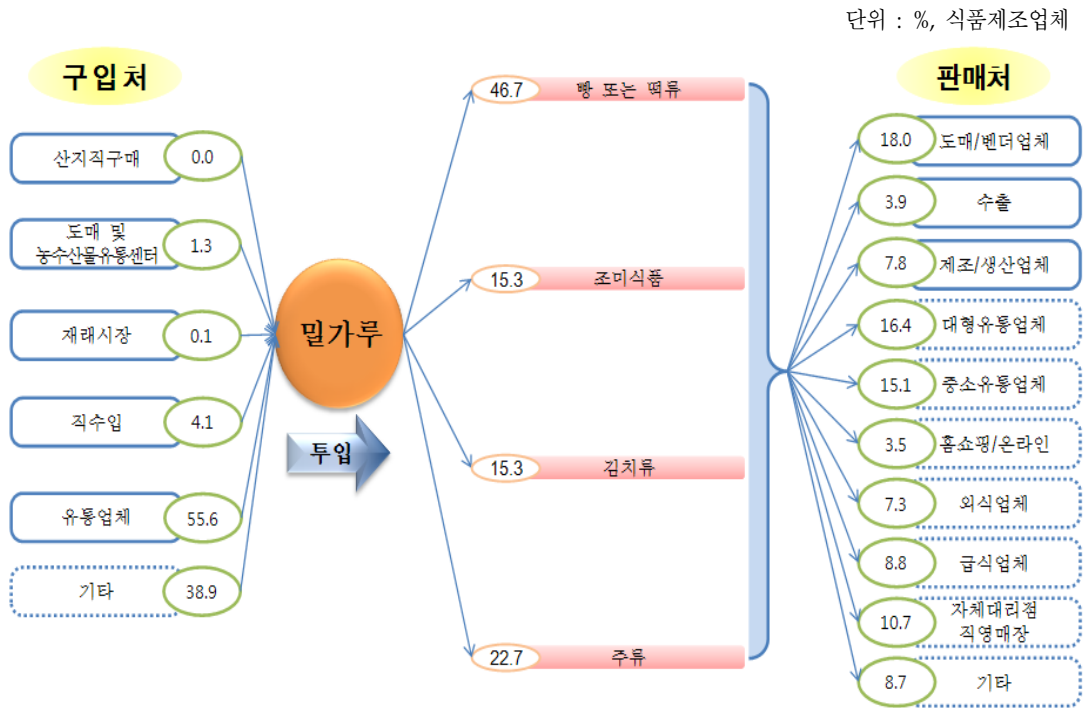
단위 : %, 식품제조업체

구입처

산지직구매 0.0

도매 및 농수산물유통센터 1.3

재래시장 0.1

직수입 4.1

유통업체 55.6

기타 38.9

밀가루

투입

46.7 빵 또는 떡류

15.3 조미식품

15.3 김치류

22.7 주류

판매처

18.0 도매/벤더업체

3.9 수출

7.8 제조/생산업체

16.4 대형유통업체

15.1 중소유통업체

3.5 홈쇼핑/온라인

7.3 외식업체

8.8 급식업체

10.7 자체대리점 직영매장

8.7 기타